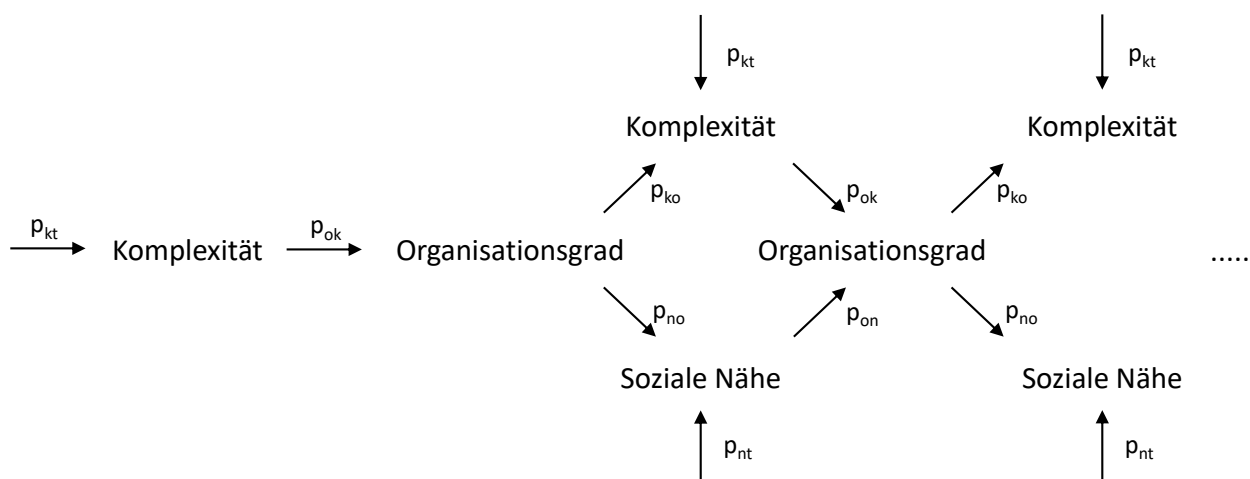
$p_{kt}$ $p_{kt}$

Komplexität Komplexität

$p_{ko}$ $p_{ok}$ $p_{ko}$

$p_{kt}$ Komplexität $p_{ok}$ Organisationsgrad Organisationsgrad .....

$p_{no}$ $p_{on}$ $p_{no}$

Soziale Nähe Soziale Nähe

$p_{nt}$ $p_{nt}$